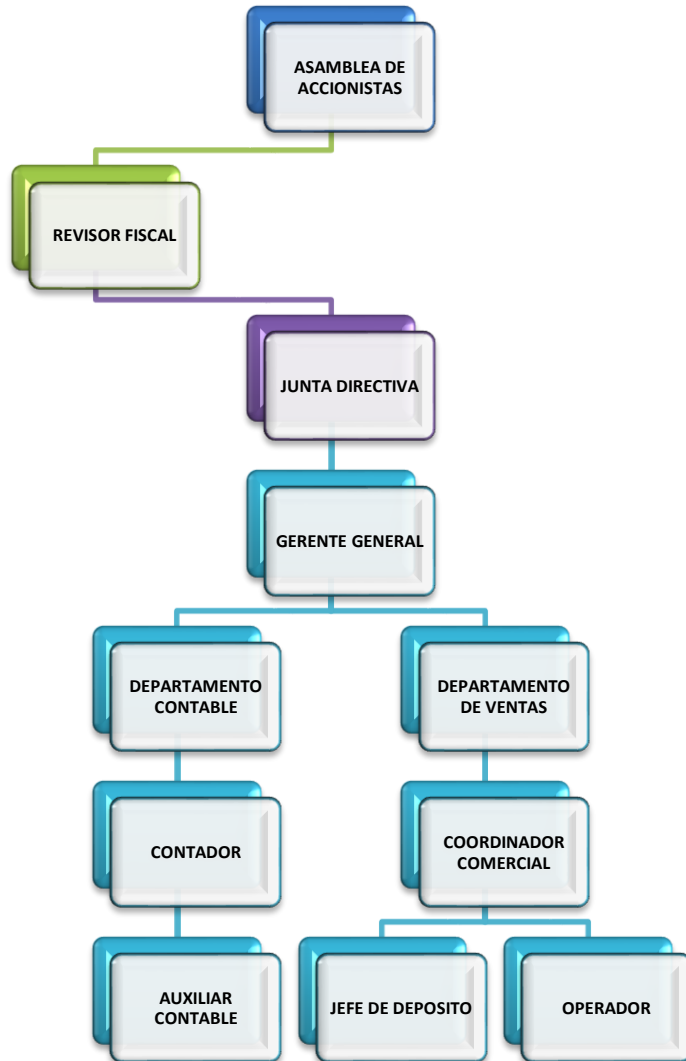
ASAMBLEA DE ACCIONISTAS

REVISOR FISCAL

JUNTA DIRECTIVA

GERENTE GENERAL

DEPARTAMENTO CONTABLE

CONTADOR

AUXILIAR CONTABLE

DEPARTAMENTO DE VENTAS

COORDINADOR COMERCIAL

JEFE DE DEPOSITO

OPERADOR